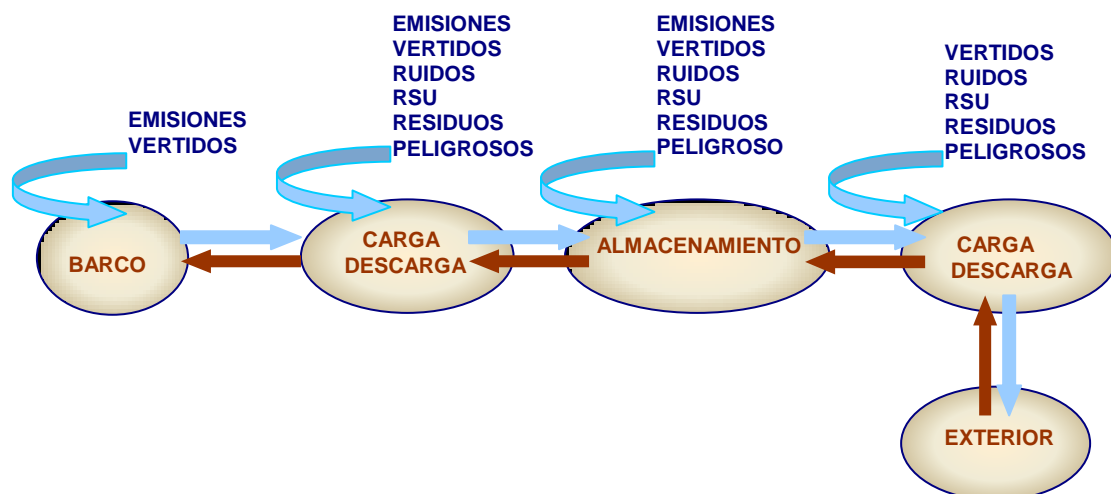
EMISIONES
VERTIDOS

BARCO

EMISIONES
VERTIDOS
RUIDOS
RSU
RESIDUOS
PELIGROSOS

CARGA
DESCARGA

EMISIONES
VERTIDOS
RUIDOS
RSU
RESIDUOS
PELIGROSO

ALMACENAMIENTO

VERTIDOS
RUIDOS
RSU
RESIDUOS
PELIGROSOS

CARGA
DESCARGA

EXTERIOR